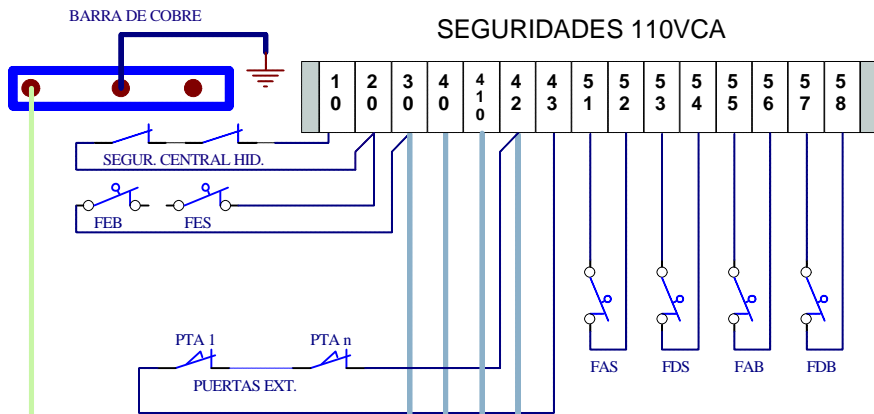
BARRA DE COBRE

SEGURIDADES 110VCA

| 1 0 | 2 0 | 3 0 | 4 0 | 4 1 0 | 4 2 | 4 3 | 5 1 | 5 2 | 5 3 | 5 4 | 5 5 | 5 6 | 5 7 | 5 8 |
|---|---|---|---|---|---|---|---|---|---|---|---|---|---|---|

SEGUR. CENTRAL HID.

FEB

FES

PTA 1

PTA n

PUERTAS EXT.

FAS

FDS

FAB

FDB